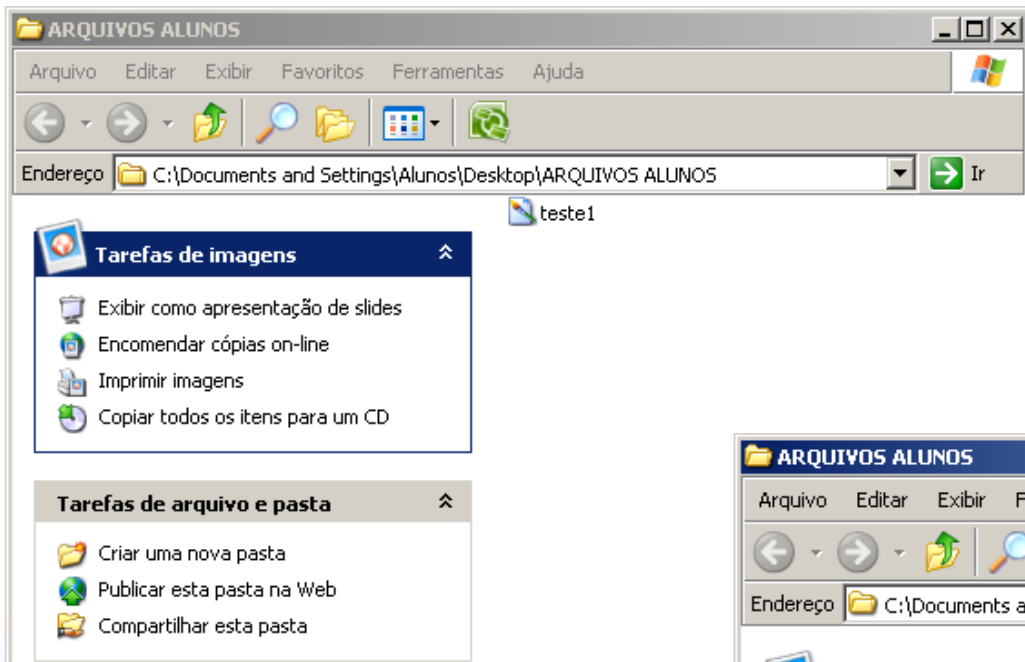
ARQUIVOS ALUNOS

Arquivo Editar Exibir Favoritos Ferramentas Ajuda

Endereço C:\Documents and Settings\Alunos\Desktop\ARQUIVOS ALUNOS Ir

teste1

Tarefas de imagens

Exibir como apresentação de slides
Encomendar cópias on-line
Imprimir imagens
Copiar todos os itens para um CD

Tarefas de arquivo e pasta

Criar uma nova pasta
Publicar esta pasta na Web
Compartilhar esta pasta

ARQUIVOS ALUNOS

Arquivo Editar Exibir F

Endereço C:\Documents a